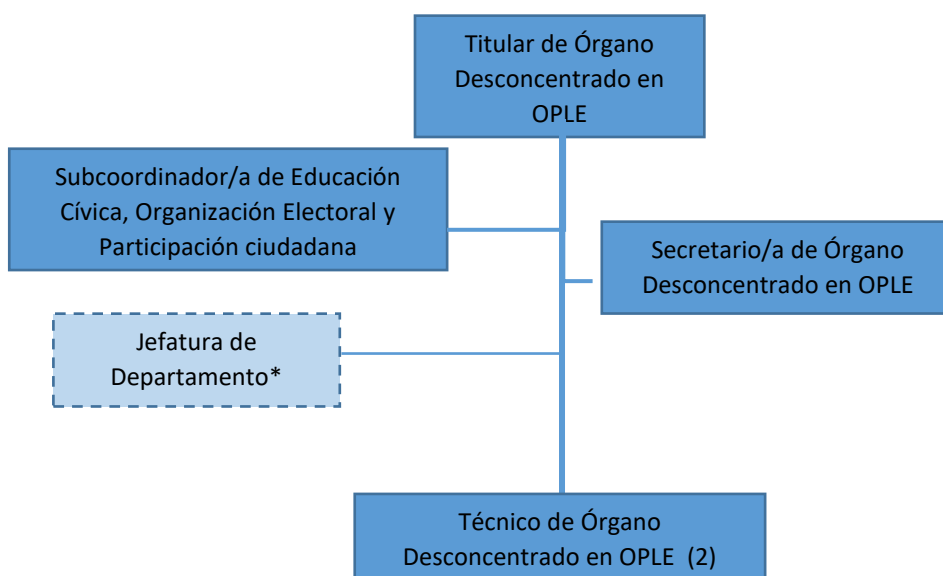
Titular de Órgano Desconcentrado en OPLE

Subcoordinador/a de Educación Cívica, Organización Electoral y Participación ciudadana

Secretario/a de Órgano Desconcentrado en OPLE

Jefatura de Departamento*

Técnico de Órgano Desconcentrado en OPLE (2)